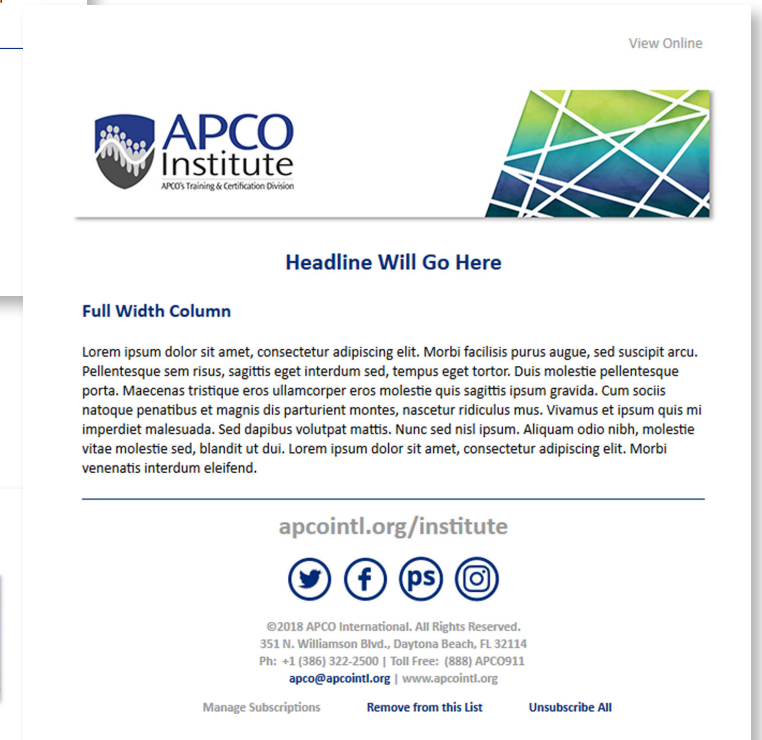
View Online

APCO Institute
APCO's Training & Certification Division

Headline Will Go Here

Full Width Column

Lorem ipsum dolor sit amet, consectetur adipiscing elit. Morbi facilisis purus augue, sed suscipit arcu. Pellentesque sem risus, sagittis eget interdum sed, tempus eget tortor. Duis molestie pellentesque porta. Maecenas tristique eros ullamcorper eros molestie quis sagittis ipsum gravida. Cum sociis natoque penatibus et magnis dis parturient montes, nascetur ridiculus mus. Vivamus et ipsum quis mi imperdiet malesuada. Sed dapibus volutpat mattis. Nunc sed nisl ipsum. Aliquam odio nibh, molestie vitae molestie sed, blandit ut dui. Lorem ipsum dolor sit amet, consectetur adipiscing elit. Morbi venenatis interdum eleifend.

apcointl.org/institute

ps

©2018 APCO International. All Rights Reserved.
351 N. Williamson Blvd., Daytona Beach, FL 32114
Ph: +1 (386) 322-2500 | Toll Free: (888) APCO911
apco@apcointl.org | www.apcointl.org

Manage Subscriptions Remove from this List Unsubscribe All